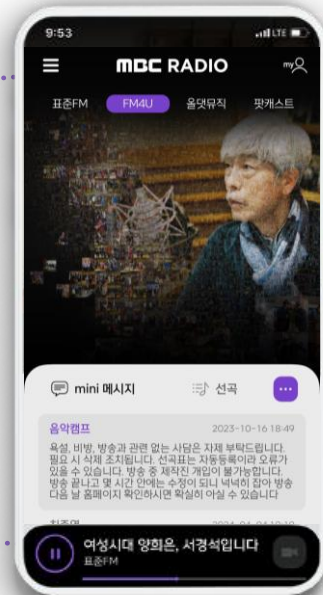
9:53
LTE
MBC RADIO
my
표준FM
FM4U
올댓뮤직
팟캐스트
mini 메시지
선곡
음악캠프
2023-10-16 18:49
욕설, 비방, 방송과 관련 없는 사담은 자제 부탁드립니다. 필요 시 삭제 조치됩니다. 선곡표는 자동등록이라 오류가 있을 수 있습니다. 방송 중 제작진 개입이 불가능합니다. 방송 끝나고 몇 시간 안에는 수정이 되니 넉넉히 잡아 방송 다음 날 홈페이지 확인하시면 확실히 아실 수 있습니다
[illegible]
여성시대 양희은, 서경석입니다
표준FM